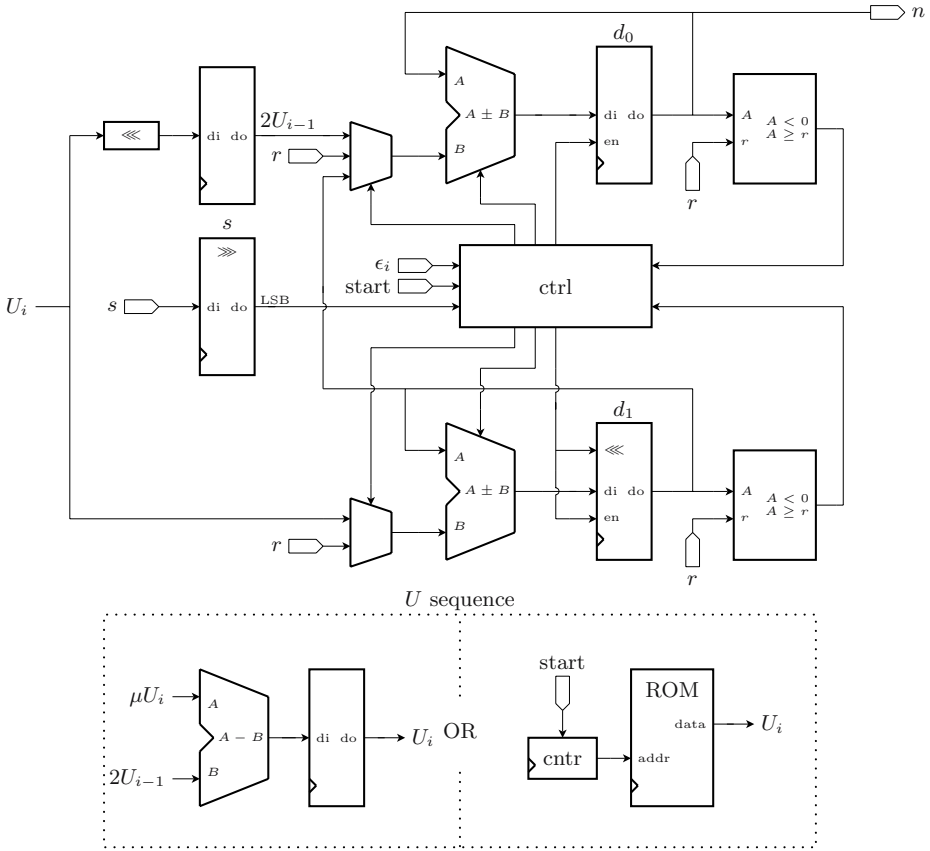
$n$

$d_0$

$\lll$

di do

$2U_{i-1}$

$r$

$A$

$A \pm B$

$B$

di do

en

$A$

$r$

$A < 0$
$A \geq r$

$r$

$s$

$\ggg$

$U_i$

$s$

di do

LSB

$\epsilon_i$

start

ctrl

$d_1$

$\lll$

$A$

$A \pm B$

$B$

di do

en

$A$

$r$

$A < 0$
$A \geq r$

$r$

$r$

$U$ sequence

$\mu U_i$

$A$

$A - B$

$B$

$2U_{i-1}$

di do

$U_i$

OR

start

ROM

data

$U_i$

cntr

addr